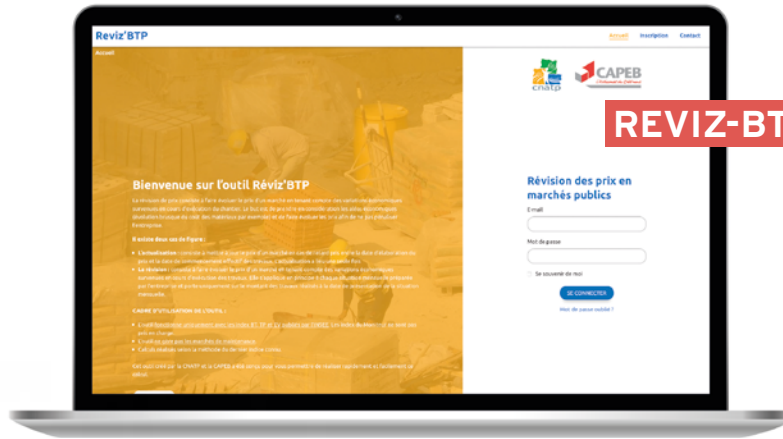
Reviz'BTP

Accueil Inscription Contact

Accueil

cnatp

CAPEB

REVIZ-BT

Bienvenue sur l'outil Réviz'BTP

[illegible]

Il existe deux cas de figure :

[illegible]

CADRE D'UTILISATION DE L'OUTIL :

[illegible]

Révision des prix en marchés publics

E-mail

Mot de passe

Se souvenir de moi

SE CONNECTER

Mot de passe oublié ?